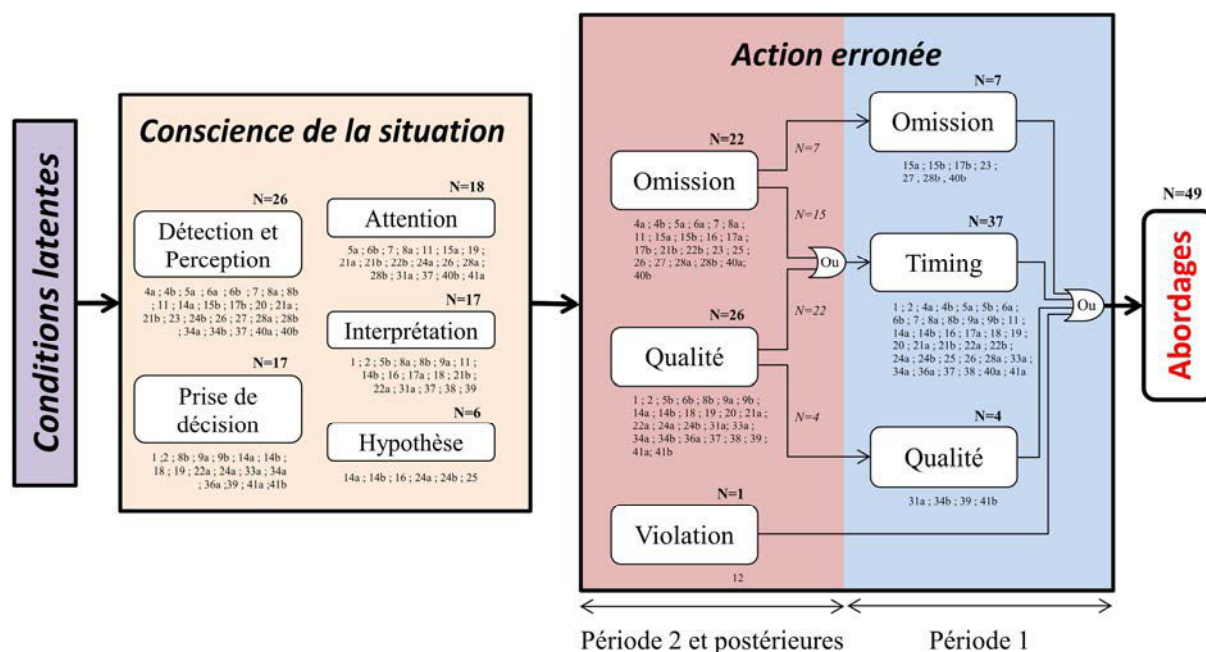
Conditions latentes

Conscience de la situation

N=26
Détection et Perception
4a ; 4b ; 5a ; 6a ; 6b ; 7 ; 8a ; 8b ; 11 ; 14a ; 15b ; 17b ; 20 ; 21a ; 21b ; 23 ; 24b ; 26 ; 27 ; 28a ; 28b ; 34a ; 34b ; 37 ; 40a ; 40b

N=18
Attention
5a ; 6b ; 7 ; 8a ; 11 ; 15a ; 19 ; 21a ; 21b ; 22b ; 24a ; 26 ; 28a ; 28b ; 31a ; 37 ; 40b ; 41a

N=17
Interprétation
1 ; 2 ; 5b ; 8a ; 8b ; 9a ; 11 ; 14b ; 16 ; 17a ; 18 ; 21b ; 22a ; 31a ; 37 ; 38 ; 39

N=17
Prise de décision
1 ;2 ; 8b ; 9a ; 9b ; 14a ; 14b ; 18 ; 19 ; 22a ; 24a ; 33a ; 34a ; 36a ;39 ; 41a ;41b

N=6
Hypothèse
14a ; 14b ; 16 ; 24a ; 24b ; 25

Action erronée

N=22
Omission
4a ; 4b ; 5a ; 6a ; 7 ; 8a ; 11 ; 15a ; 15b ; 16 ; 17a ; 17b ; 21b ; 22b ; 23 ; 25 ; 26 ; 27 ; 28a ; 28b ; 40a ; 40b

N=26
Qualité
1 ; 2 ; 5b ; 6b ; 8b ; 9a ; 9b ; 14a ; 14b ; 18 ; 19 ; 20 ; 21a ; 22a ; 24a ; 24b ; 31a; 33a ; 34a ; 34b ; 36a ; 37 ; 38 ; 39 ; 41a; 41b

N=1
Violation
12

N=7
N=15
N=22
N=4
Ou

N=7
Omission
15a ; 15b ; 17b ; 23 ; 27 ; 28b ; 40b

N=37
Timing
1 ; 2 ; 4a ; 4b ; 5a ; 5b ; 6a ; 6b ; 7 ; 8a ; 8b ; 9a ; 9b ; 11 ; 14a ; 14b ; 16 ; 17a ; 18 ; 19 ; 20 ; 21a ; 21b ; 22a ; 22b ; 24a ; 24b ; 25 ; 26 ; 28a ; 33a ; 34a ; 36a ; 37 ; 38 ; 40a ; 41a

N=4
Qualité
31a ; 34b ; 39 ; 41b

Ou

N=49
Abordages

Période 2 et postérieures
Période 1